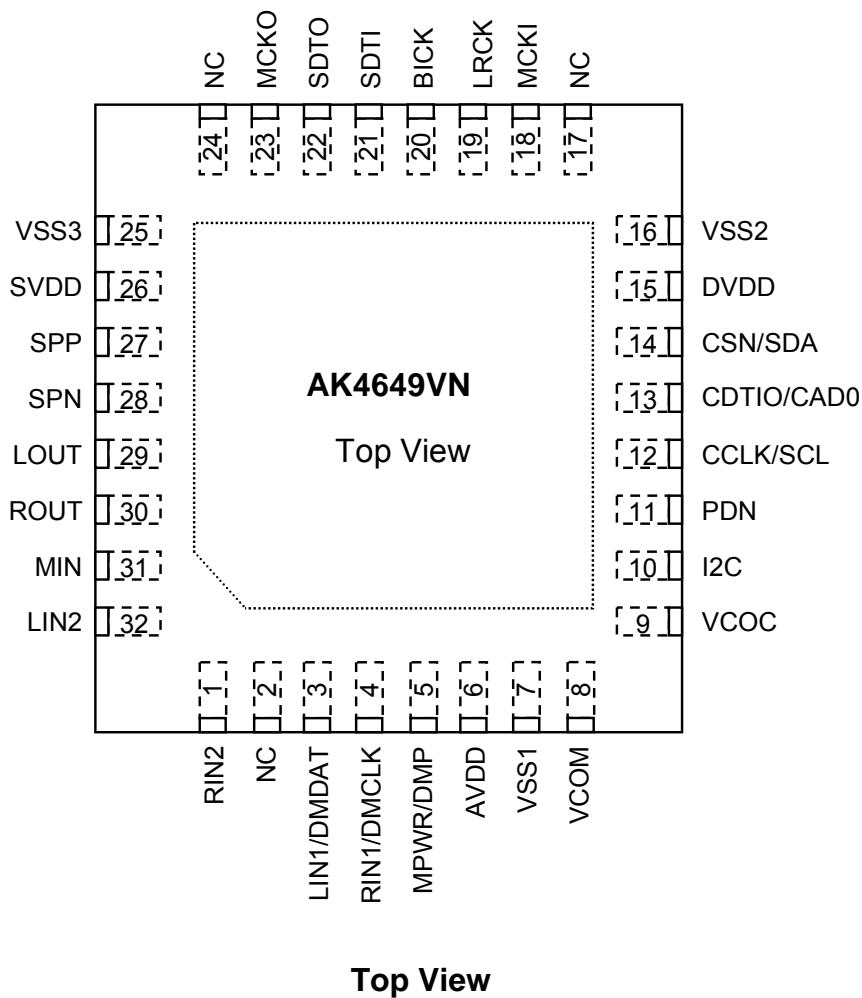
NC MCKO SDTO SDTI BICK LRCK MCKI NC

24 23 22 21 20 19 18 17

VSS3 25
SVDD 26
SPP 27
SPN 28
LOUT 29
ROUT 30
MIN 31
LIN2 32

16 VSS2
15 DVDD
14 CSN/SDA
13 CDTIO/CAD0
12 CCLK/SCL
11 PDN
10 I2C
9 VCOC

**AK4649VN**

Top View

1 2 3 4 5 6 7 8

RIN2 NC LIN1/DMDAT RIN1/DMCLK MPWR/DMP AVDD VSS1 VCOM

**Top View**